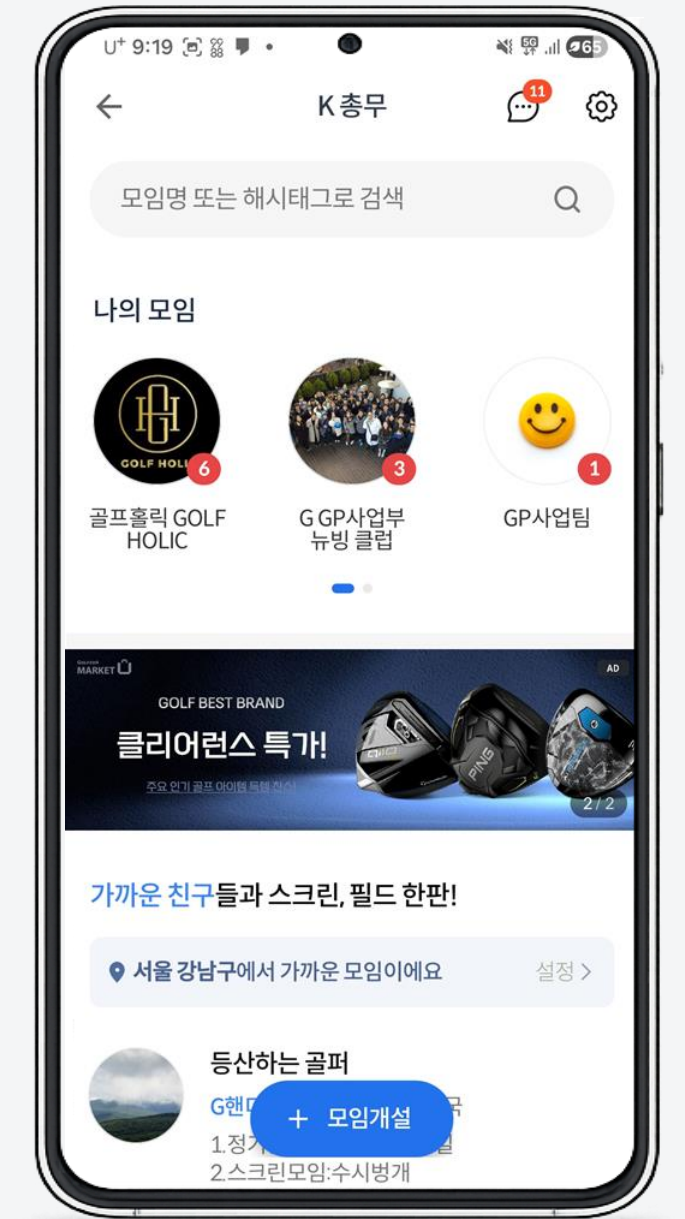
U⁺ 9:19

K 총무

11

모임명 또는 해시태그로 검색

나의 모임

GOLF HOLIC 6

3

1

골프홀릭 GOLF HOLIC

G GP사업부 뉴빙 클럽

GP사업팀

MARKET

AD

GOLF BEST BRAND

클리어런스 특가!

주요 인기 골프 아이템 특価 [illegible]

Qi10

PING

2 / 2

가까운 친구들과 스크린, 필드 한판!

서울 강남구에서 가까운 모임이에요

설정 >

등산하는 골퍼

G핸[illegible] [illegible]국

1.정기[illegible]

2.스크린모임:수시벙개

+ 모임개설